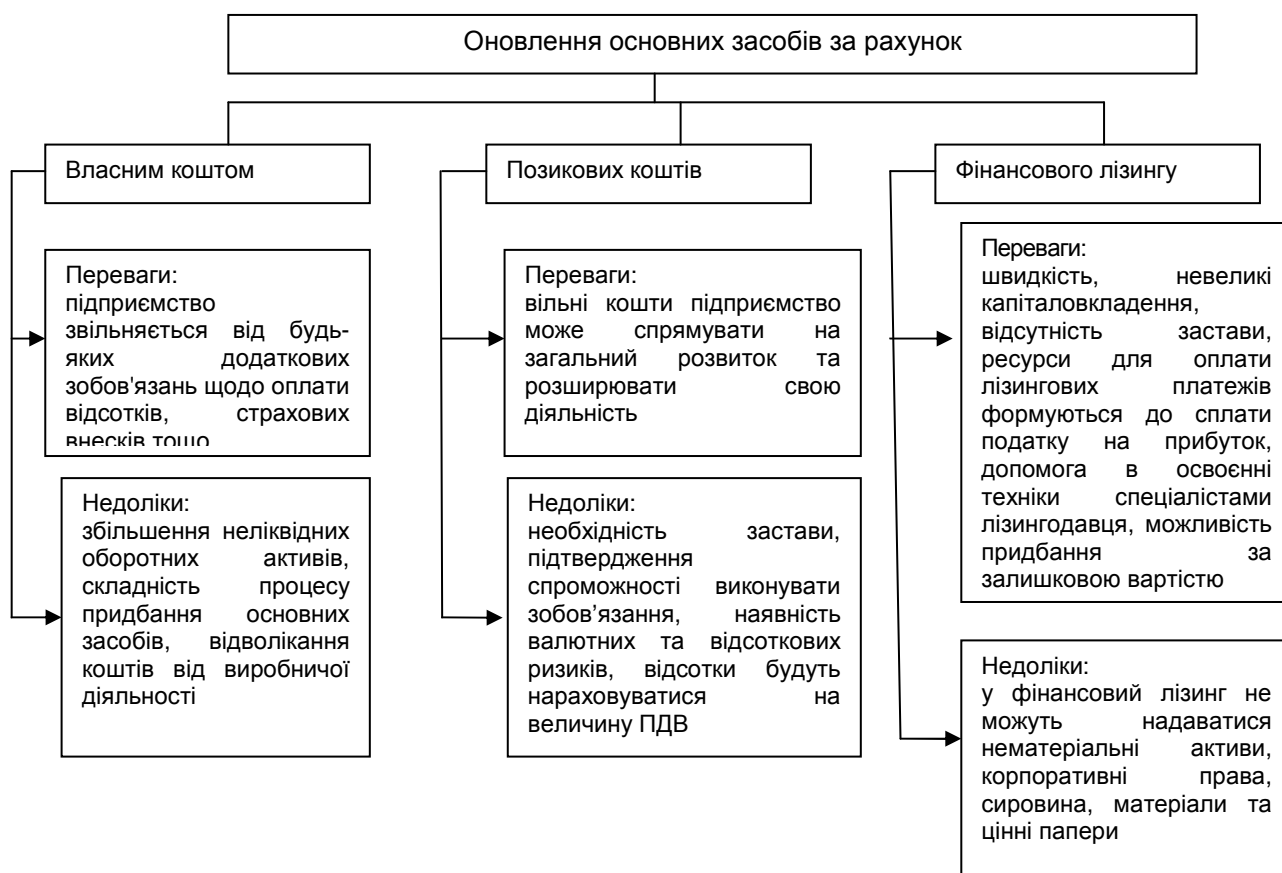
Оновлення основних засобів за рахунок

Власним коштом

Позикових коштів

Фінансового лізингу

Переваги:
підприємство звільняється від будь-яких додаткових зобов'язань щодо оплати відсотків, страхових внесків тощо

Недоліки:
збільшення неліквідних оборотних активів, складність процесу придбання основних засобів, відволікання коштів від виробничої діяльності

Переваги:
вільні кошти підприємство може спрямувати на загальний розвиток та розширювати свою діяльність

Недоліки:
необхідність застави, підтвердження спроможності виконувати зобов'язання, наявність валютних та відсоткових ризиків, відсотки будуть нараховуватися на величину ПДВ

Переваги:
швидкість, невеликі капіталовкладення, відсутність застави, ресурси для оплати лізингових платежів формуються до сплати податку на прибуток, допомога в освоєнні техніки спеціалістами лізингодавця, можливість придбання за залишковою вартістю

Недоліки:
у фінансовий лізинг не можуть надаватися нематеріальні активи, корпоративні права, сировина, матеріали та цінні папери